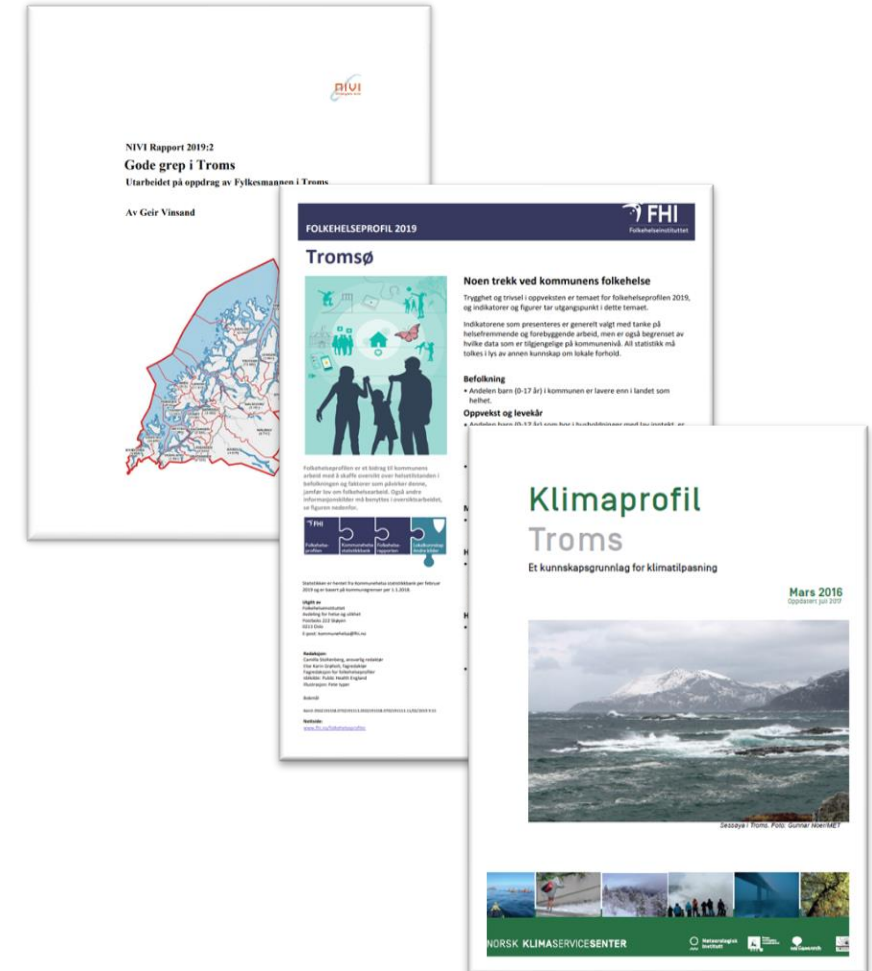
NIVI

NIVI Rapport 2019:2

Gode grep i Troms

Utarbeidet på oppdrag av Fylkesmannen i Troms

Av Geir Vinsand

FOLKEHELSEPROFIL 2019

FHI
Folkehelseinstituttet

Tromsø

Noen trekk ved kommunens folkehelse

Trygghet og trivsel i oppveksten er temaet for folkehelseprofilen 2019, og indikatorer og figurer tar utgangspunkt i dette temaet.

Indikatorene som presenteres er generelt valgt med tanke på helsefremmende og forebyggende arbeid, men er også begrenset av hvilke data som er tilgjengelige på kommunenivå. All statistikk må tolkes i lys av annen kunnskap om lokale forhold.

Befolkning

• Andelen barn (0-17 år) i kommunen er lavere enn i landet som helhet.

Oppvekst og levekår

• Andelen barn (0-17 år) som bor i husholdninger med lav inntekt, er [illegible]

Folkehelseprofilen er et bidrag til kommunens arbeid med å skaffe oversikt over helsetilstanden i befolkningen og faktorer som påvirker denne, jamfør lov om folkehelsearbeid. Også andre informasjonskilder må benyttes i oversiktsarbeidet, se figuren nedenfor.

FHI Folkehelseprofilen | Kommunehelsa statistikkbank | Folkehelserapporten | Lokalkunnskap Andre kilder

Statistikken er hentet fra Kommunehelsa statistikkbank per februar 2019 og er basert på kommunegrenser per 1.1.2019.

Utgitt av
Folkehelseinstituttet
Avdeling for helse og ulikhet
Postboks 222 Skøyen
0213 Oslo
E-post: kommunehelsa@fhi.no

Redaksjon:
Camilla Stoltenberg, ansvarlig redaktør
Else Karin Grøholt, fagredaktør
Fagredaksjon for folkehelseprofiler
Idéskisse: Public Health England
Illustrasjon: Fete typer

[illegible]

Nettside:
www.fhi.no/folkehelseprofiler

Klimaprofil

Troms

Et kunnskapsgrunnlag for klimatilpasning

Mars 2016
Oppdatert juli 2017

Sessøya i Troms. Foto: Gunnar Noer/MET

NORSK KLIMASERVICESENTER

Meteorologisk institutt